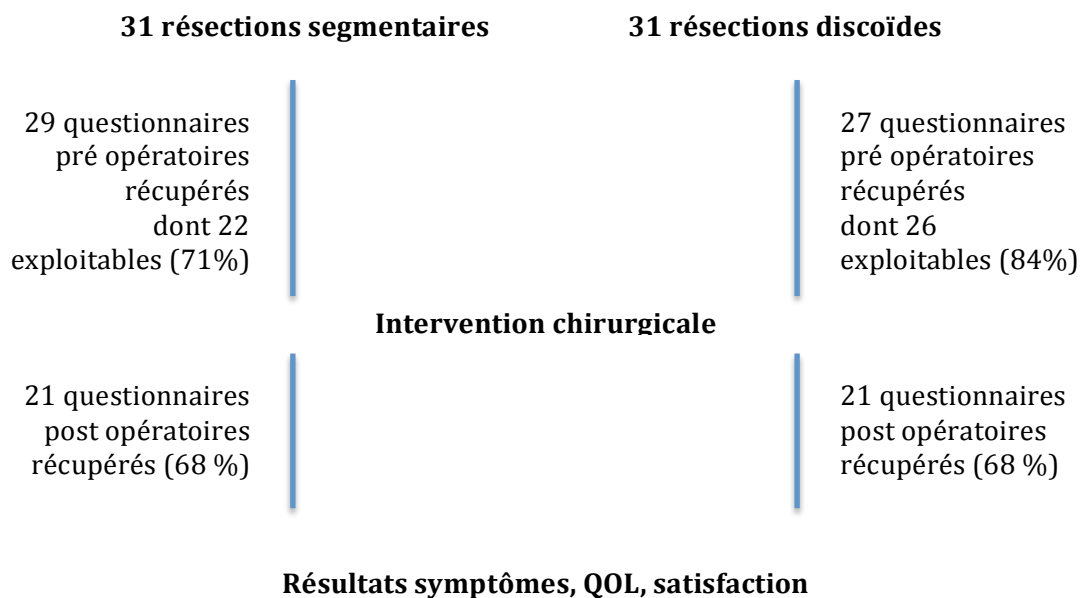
31 résections segmentaires

31 résections discoïdes

29 questionnaires pré opératoires récupérés dont 22 exploitables (71%)

27 questionnaires pré opératoires récupérés dont 26 exploitables (84%)

Intervention chirurgicale

21 questionnaires post opératoires récupérés (68 %)

21 questionnaires post opératoires récupérés (68 %)

Résultats symptômes, QOL, satisfaction